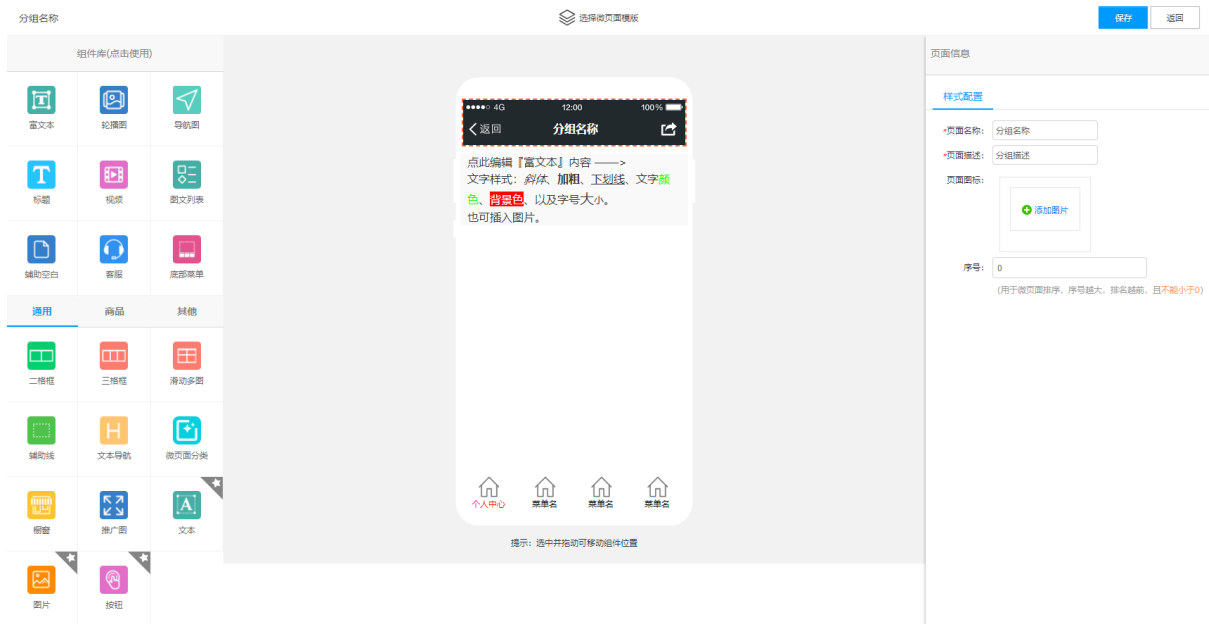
分组名称

选择微页面模版

保存 返回

组件库(点击使用)

富文本 轮播图 导航图
标题 视频 图文列表
辅助空白 客服 底部菜单

通用 商品 其他

二格框 三格框 滑动多图
辅助线 文本导航 微页面分类
橱窗 推广图 文本
图片 按钮

●●●●○ 4G 12:00 100%

返回 分组名称

点此编辑『富文本』内容 ——>
文字样式：斜体、加粗、下划线、文字颜色、背景色、以及字号大小。
也可插入图片。

个人中心 菜单名 菜单名 菜单名

提示：选中并拖动可移动组件位置

页面信息

样式配置

*页面名称： 分组名称
*页面描述： 分组描述
页面图标：
添加图片
序号： 0
(用于微页面排序，序号越大，排名越前，且不能小于0)